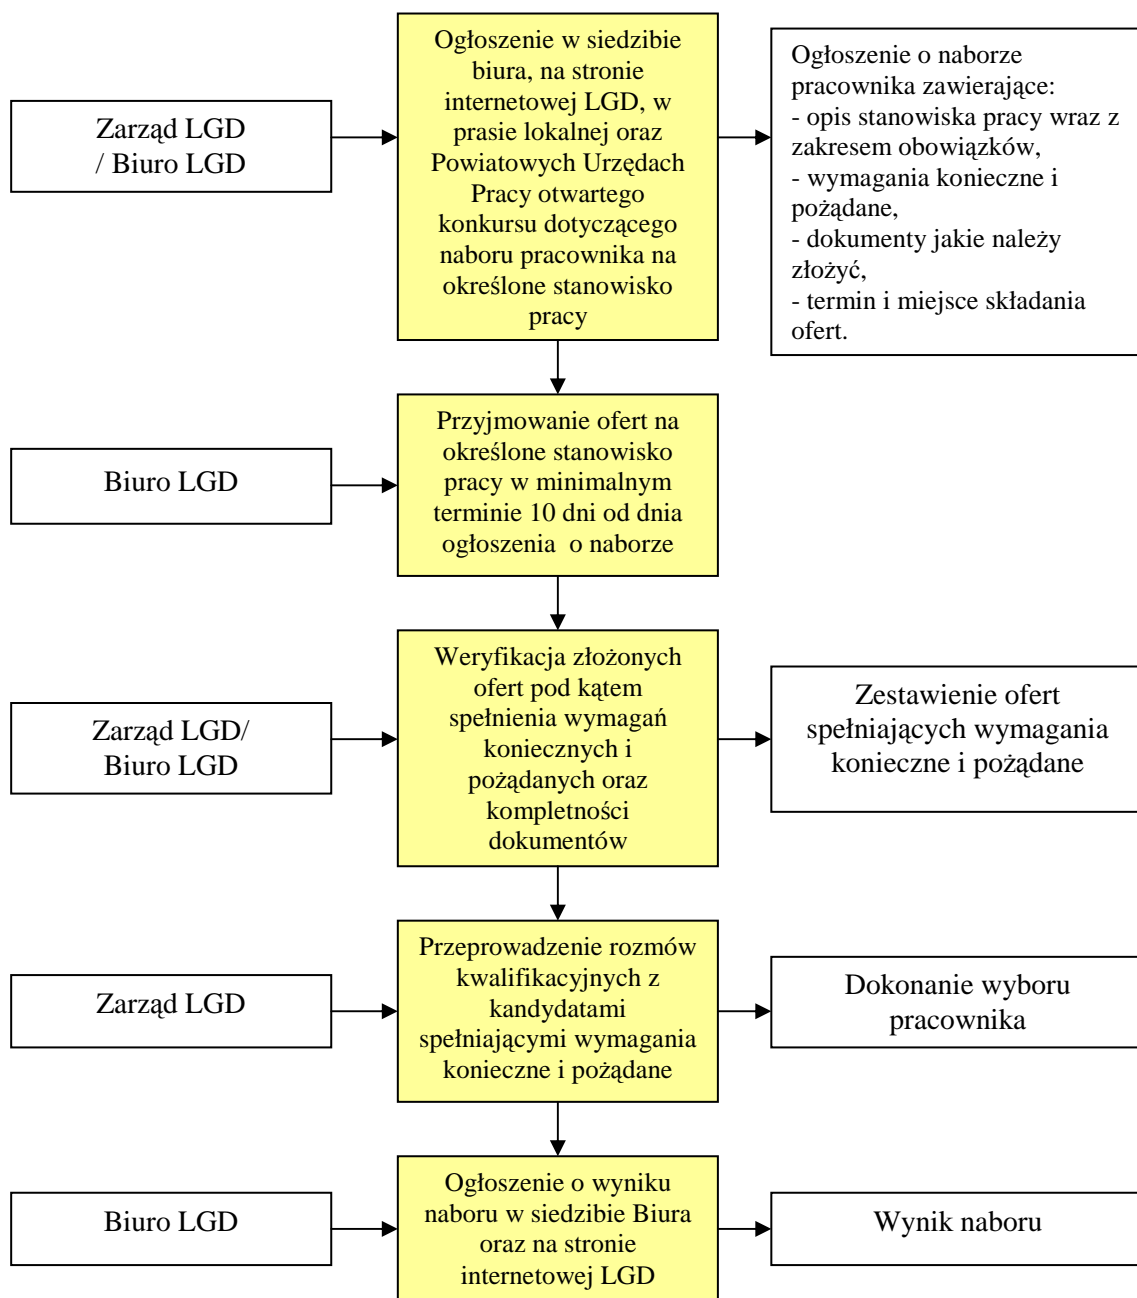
Zarząd LGD / Biuro LGD

Ogłoszenie w siedzibie biura, na stronie internetowej LGD, w prasie lokalnej oraz Powiatowych Urzędach Pracy otwartego konkursu dotyczącego naboru pracownika na określone stanowisko pracy

Ogłoszenie o naborze pracownika zawierające:
- opis stanowiska pracy wraz z zakresem obowiązków,
- wymagania konieczne i pożądane,
- dokumenty jakie należy złożyć,
- termin i miejsce składania ofert.

Biuro LGD

Przyjmowanie ofert na określone stanowisko pracy w minimalnym terminie 10 dni od dnia ogłoszenia o naborze

Zarząd LGD/ Biuro LGD

Weryfikacja złożonych ofert pod kątem spełnienia wymagań koniecznych i pożądanych oraz kompletności dokumentów

Zestawienie ofert spełniających wymagania konieczne i pożądane

Zarząd LGD

Przeprowadzenie rozmów kwalifikacyjnych z kandydatami spełniającymi wymagania konieczne i pożądane

Dokonanie wyboru pracownika

Biuro LGD

Ogłoszenie o wyniku naboru w siedzibie Biura oraz na stronie internetowej LGD

Wynik naboru